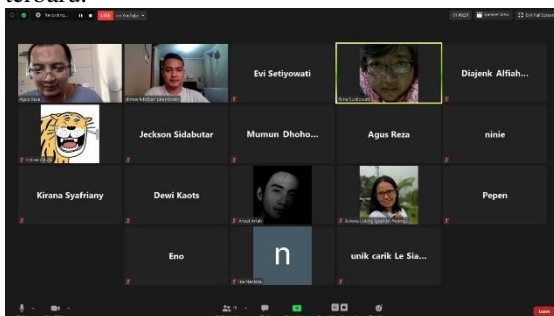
terbuka.

Recording... LIVE on YouTube

Evi Setiyowati

Diajenk Alfiah...

Jeckson Sidabutar

Mumun Dhoho...

Agus Reza

ninie

Kirana Syafriany

Dewi Kaots

Pepen

Eno

n

unik carik Le Sia...

Leave